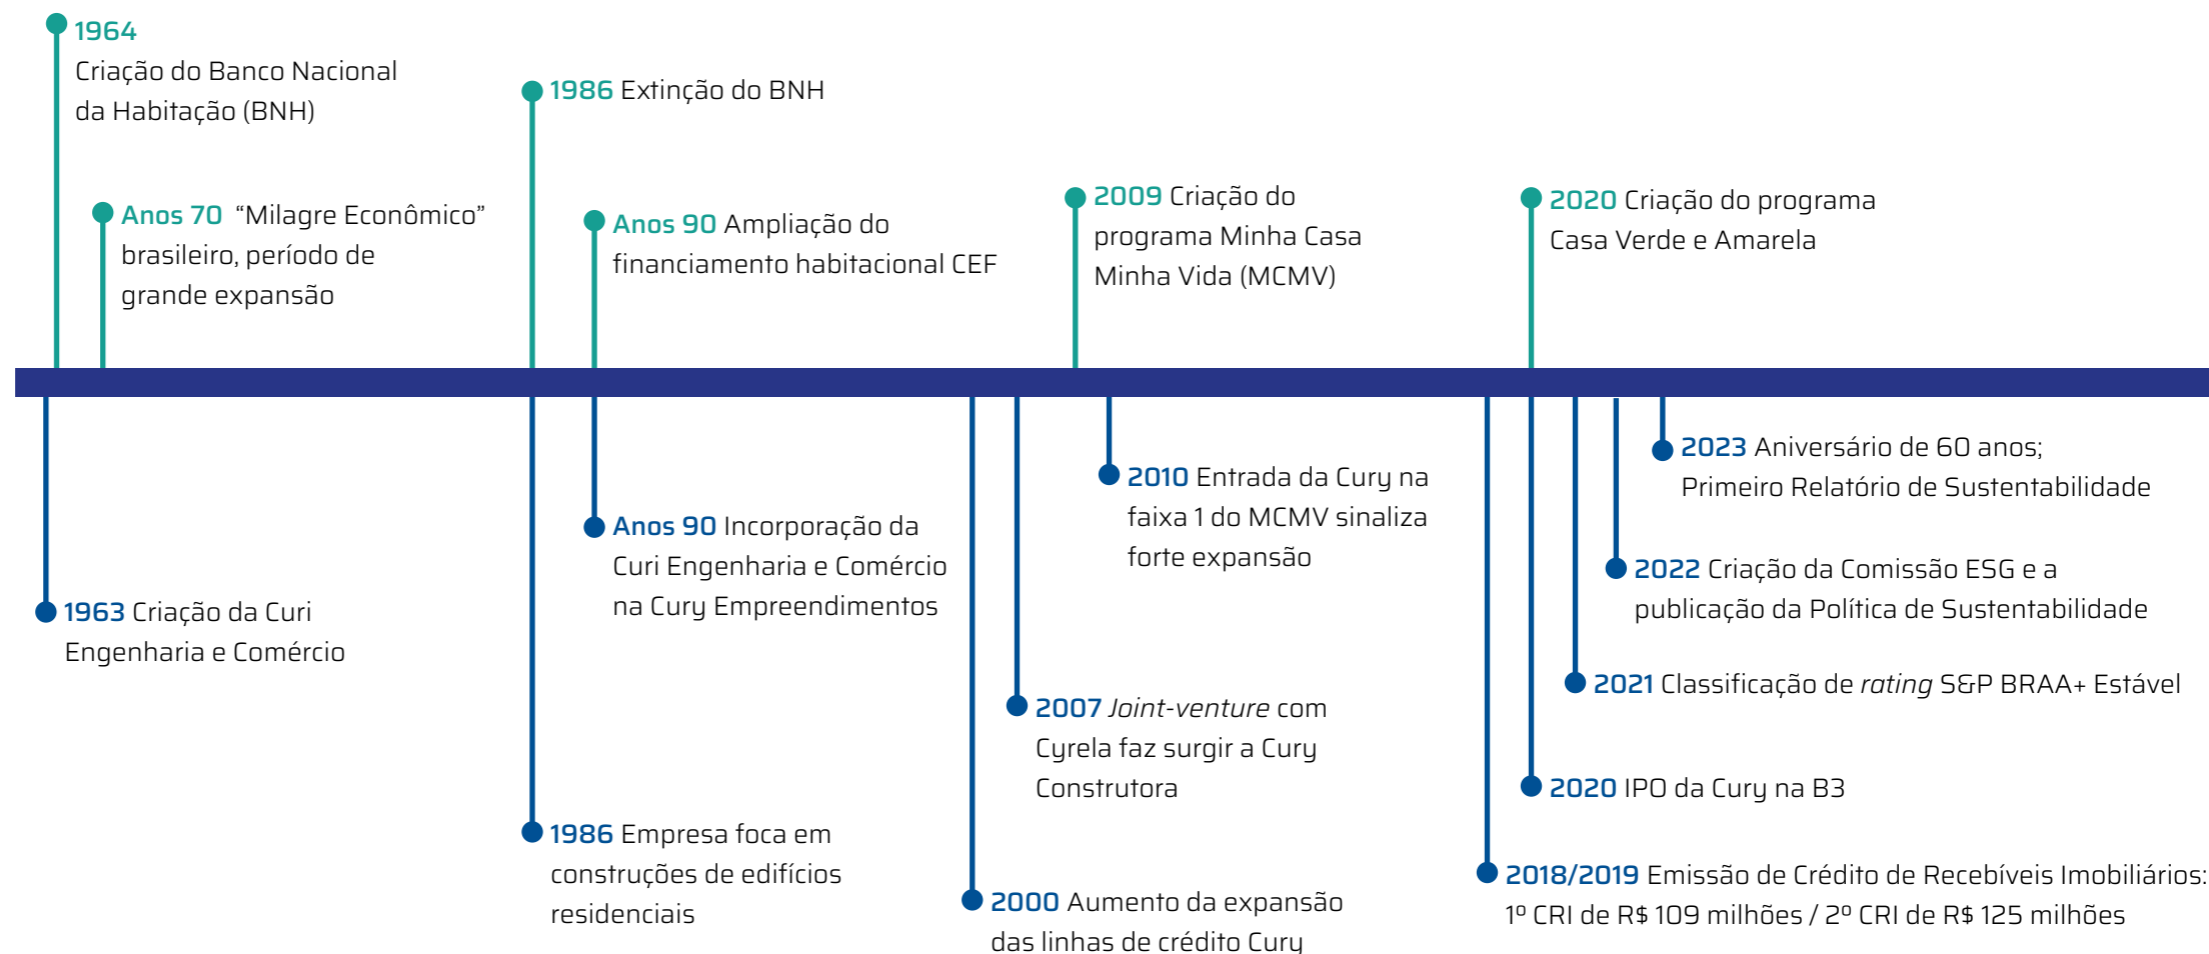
1964
Criação do Banco Nacional da Habitação (BNH)

1986 Extinção do BNH

Anos 70 "Milagre Econômico" brasileiro, período de grande expansão

Anos 90 Ampliação do financiamento habitacional CEF

2009 Criação do programa Minha Casa Minha Vida (MCMV)

2020 Criação do programa Casa Verde e Amarela

2023 Aniversário de 60 anos; Primeiro Relatório de Sustentabilidade

2010 Entrada da Cury na faixa 1 do MCMV sinaliza forte expansão

Anos 90 Incorporação da Curi Engenharia e Comércio na Cury Empreendimentos

2022 Criação da Comissão ESG e a publicação da Política de Sustentabilidade

1963 Criação da Curi Engenharia e Comércio

2021 Classificação de *rating* S&P BRAA+ Estável

2007 *Joint-venture* com Cyrela faz surgir a Cury Construtora

2020 IPO da Cury na B3

1986 Empresa foca em construções de edifícios residenciais

2018/2019 Emissão de Crédito de Recebíveis Imobiliários: 1º CRI de R$ 109 milhões / 2º CRI de R$ 125 milhões

2000 Aumento da expansão das linhas de crédito Cury